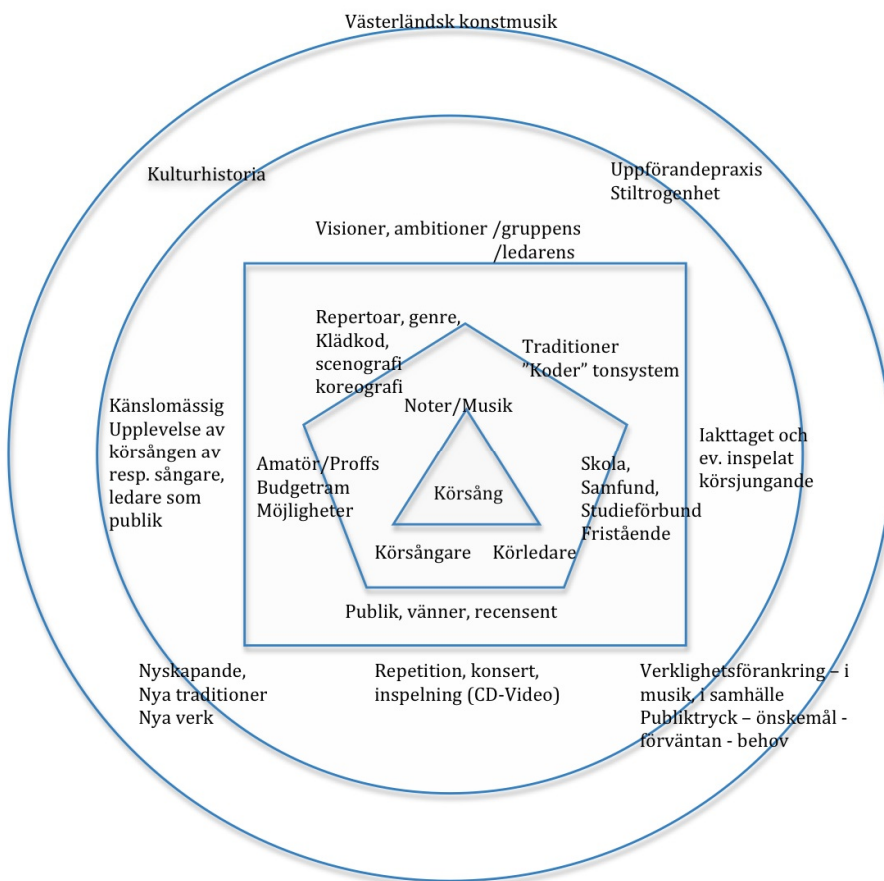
Västerländsk konstmusik

Kulturhistoria

Uppförandepraxis
Stiltrogenhet

Visioner, ambitioner /gruppens /ledarens

Repertoar, genre, Klädkod, scenografi koreografi

Traditioner "Koder" tonsystem

Känslomässig Upplevelse av körsången av resp. sångare, ledare som publik

Noter/Musik

Iakttaget och ev. inspelat körsjungande

Amatör/Proffs
Budgetram
Möjligheter

Körsång

Skola,
Samfund,
Studieförbund
Fristående

Körsångare

Körledare

Publik, vänner, recensent

Nyskapande,
Nya traditioner
Nya verk

Repetition, konsert, inspelning (CD-Video)

Verklighetsförankring – i musik, i samhälle
Publiktryck – önskemål - förväntan - behov